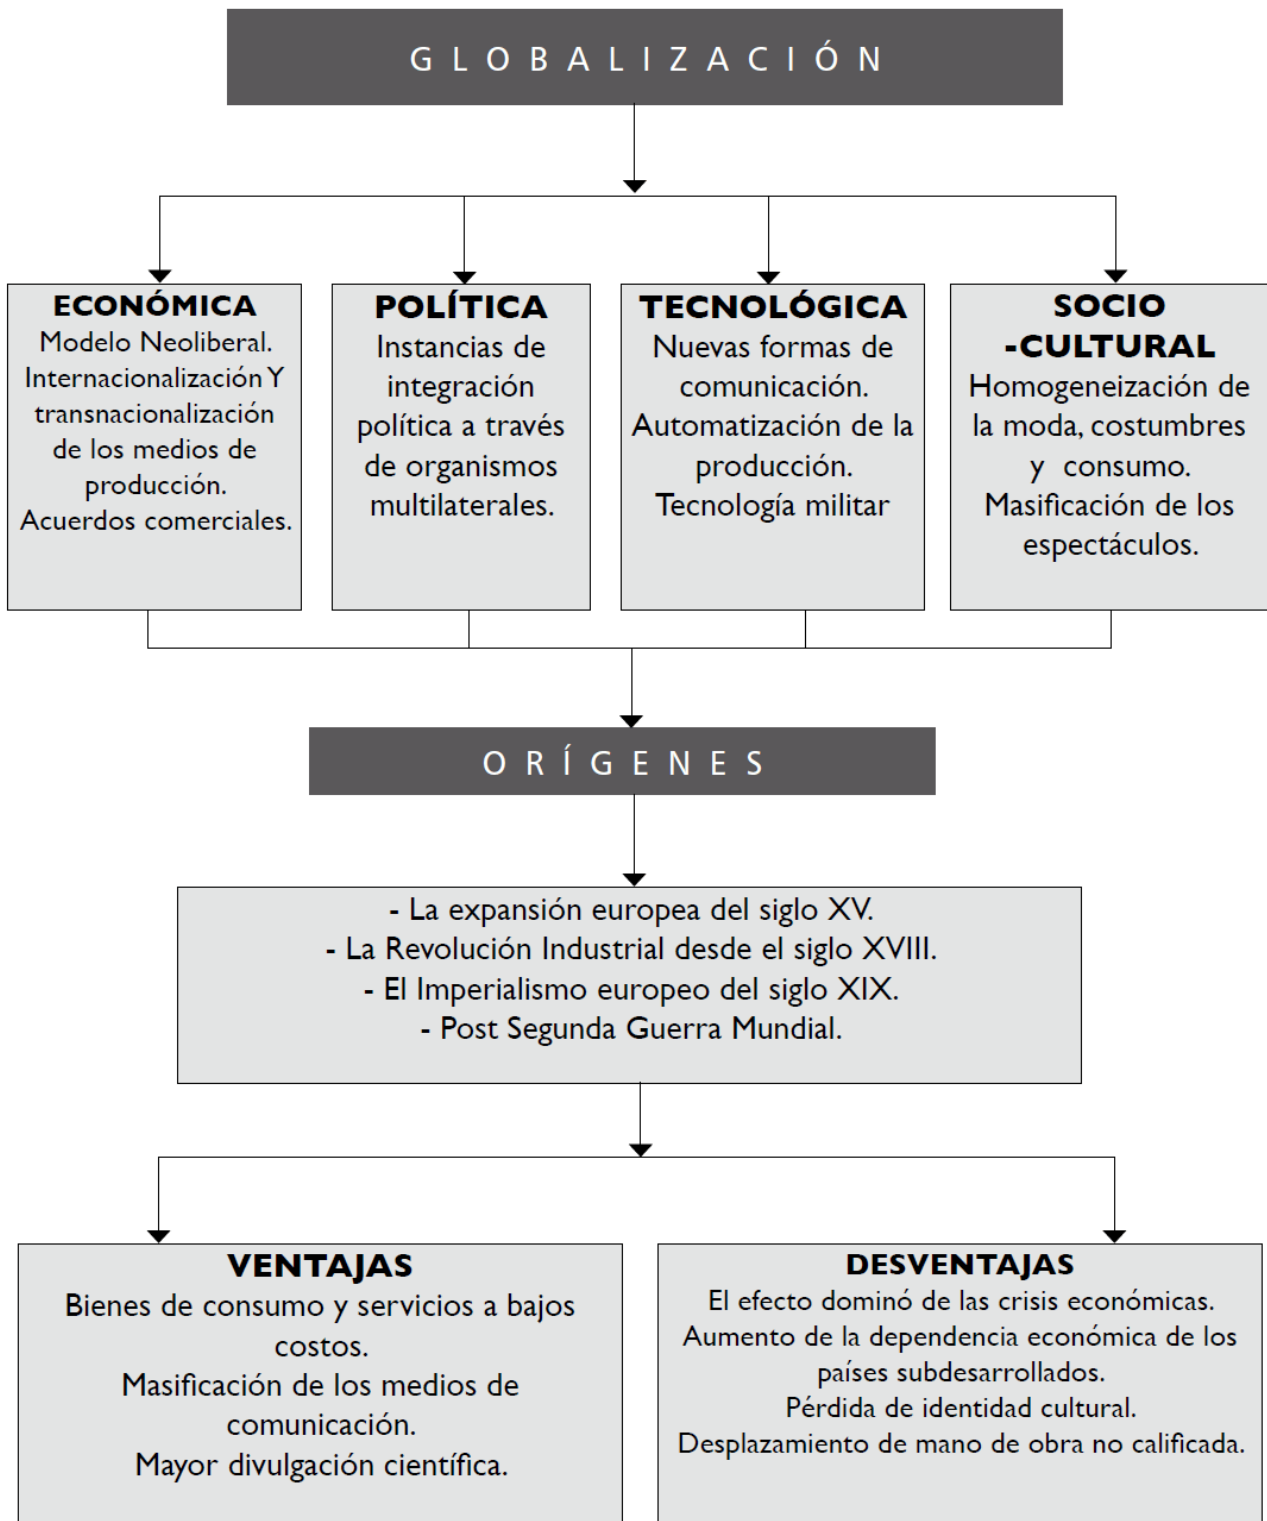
GLOBALIZACIÓN

ECONÓMICA
Modelo Neoliberal.
Internacionalización Y transnacionalización de los medios de producción.
Acuerdos comerciales.

POLÍTICA
Instancias de integración política a través de organismos multilaterales.

TECNOLÓGICA
Nuevas formas de comunicación.
Automatización de la producción.
Tecnología militar

SOCIO -CULTURAL
Homogeneización de la moda, costumbres y consumo.
Masificación de los espectáculos.

ORÍGENES

- La expansión europea del siglo XV.
- La Revolución Industrial desde el siglo XVIII.
- El Imperialismo europeo del siglo XIX.
- Post Segunda Guerra Mundial.

VENTAJAS
Bienes de consumo y servicios a bajos costos.
Masificación de los medios de comunicación.
Mayor divulgación científica.

DESVENTAJAS
El efecto dominó de las crisis económicas.
Aumento de la dependencia económica de los países subdesarrollados.
Pérdida de identidad cultural.
Desplazamiento de mano de obra no calificada.